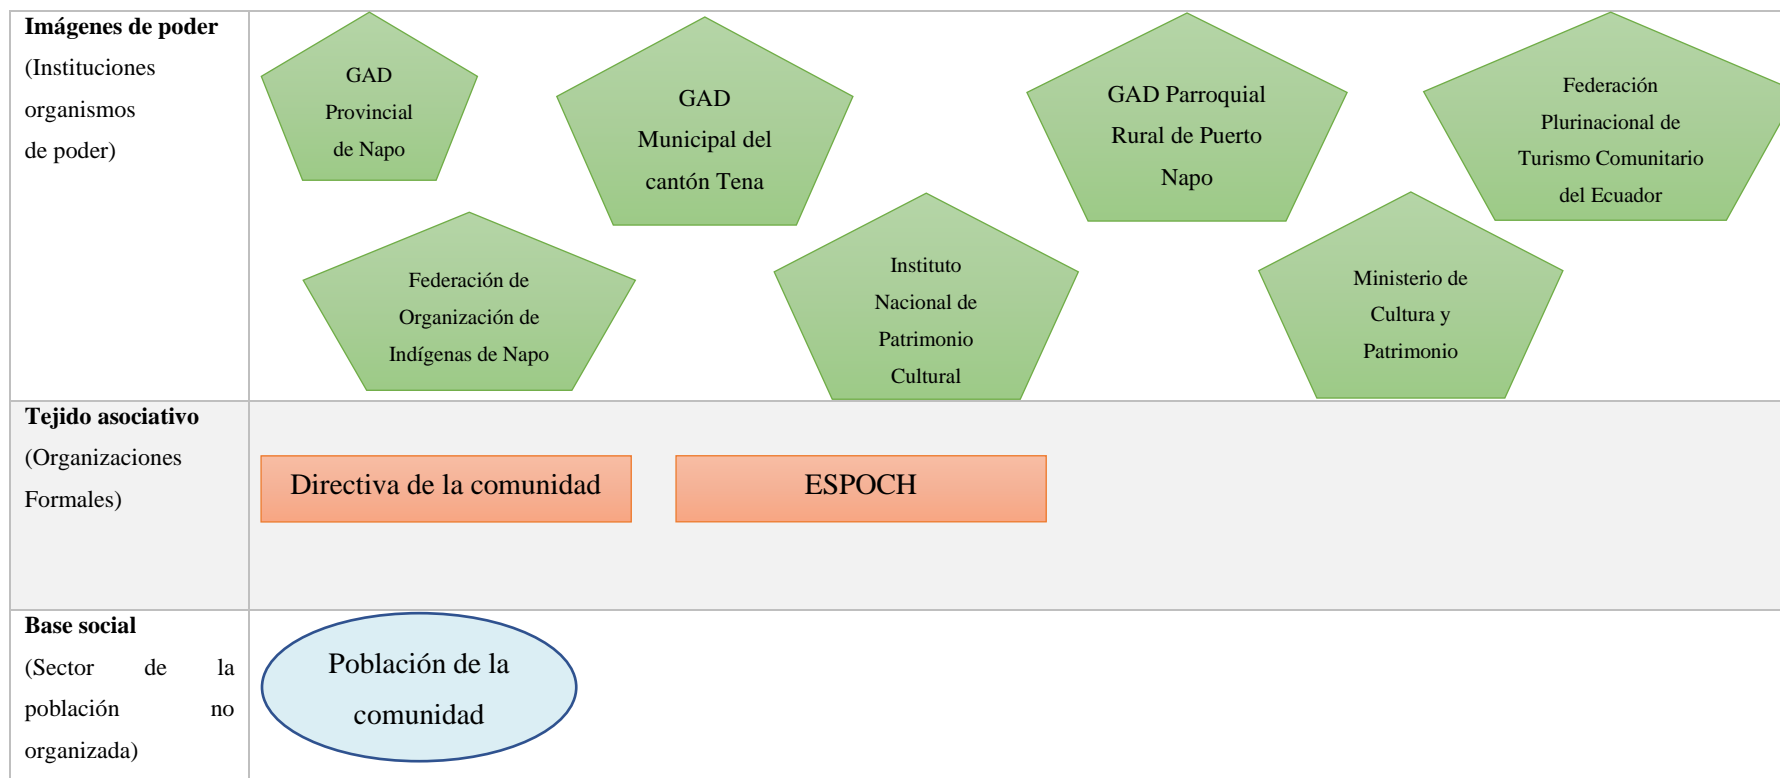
| **Imágenes de poder** (Instituciones organismos de poder) | GAD Provincial de Napo; GAD Municipal del cantón Tena; GAD Parroquial Rural de Puerto Napo; Federación Plurinacional de Turismo Comunitario del Ecuador; Federación de Organización de Indígenas de Napo; Instituto Nacional de Patrimonio Cultural; Ministerio de Cultura y Patrimonio |
|---|---|
| **Tejido asociativo** (Organizaciones Formales) | Directiva de la comunidad; ESPOCH |
| **Base social** (Sector de la población no organizada) | Población de la comunidad |